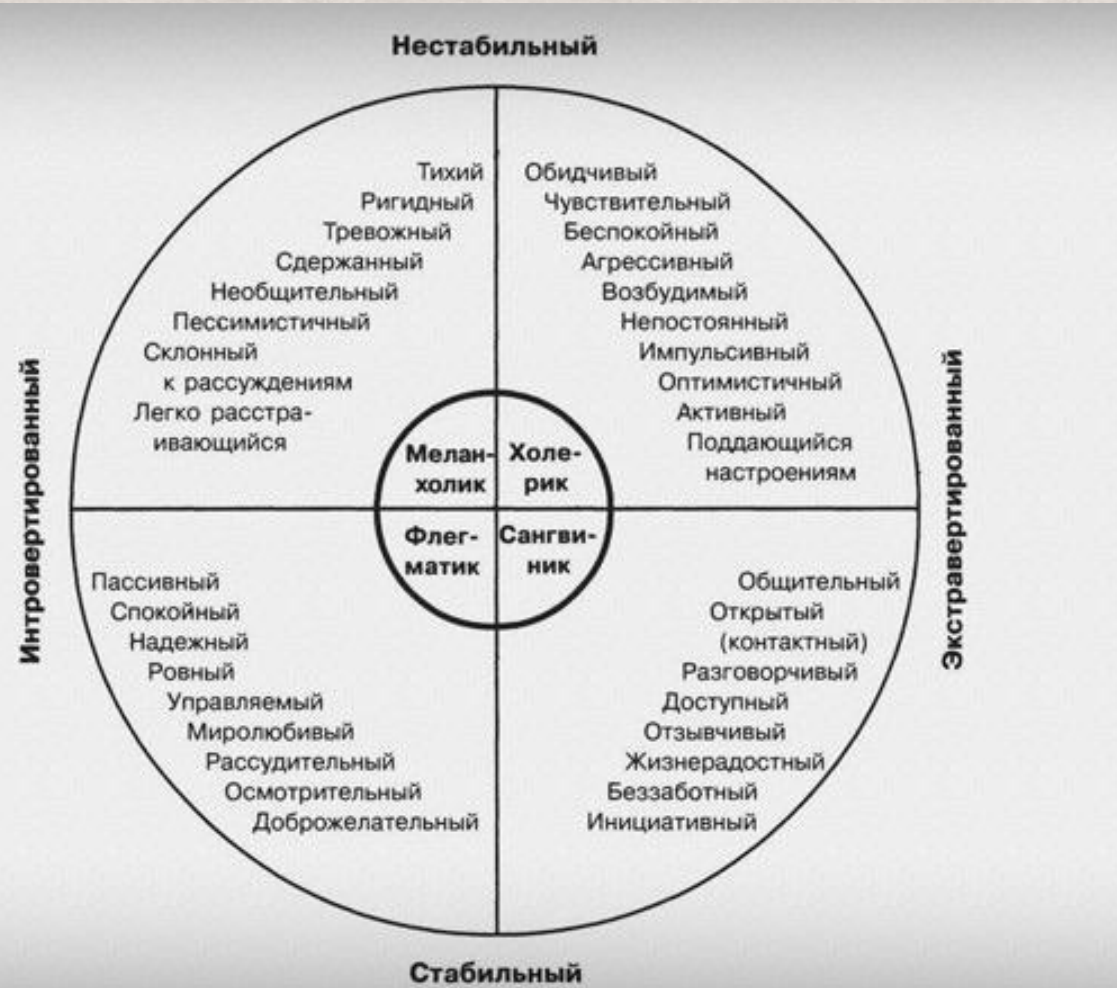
Нестабильный

Интровертированный

Экстравертированный

Тихий
Ригидный
Тревожный
Сдержанный
Необщительный
Пессимистичный
Склонный к рассуждениям
Легко расстраивающийся

Обидчивый
Чувствительный
Беспокойный
Агрессивный
Возбудимый
Непостоянный
Импульсивный
Оптимистичный
Активный
Поддающийся настроениям

Меланхолик

Холерик

Флегматик

Сангвиник

Пассивный
Спокойный
Надежный
Ровный
Управляемый
Миролюбивый
Рассудительный
Осмотрительный
Доброжелательный

Общительный
Открытый (контактный)
Разговорчивый
Доступный
Отзывчивый
Жизнерадостный
Беззаботный
Инициативный

Стабильный